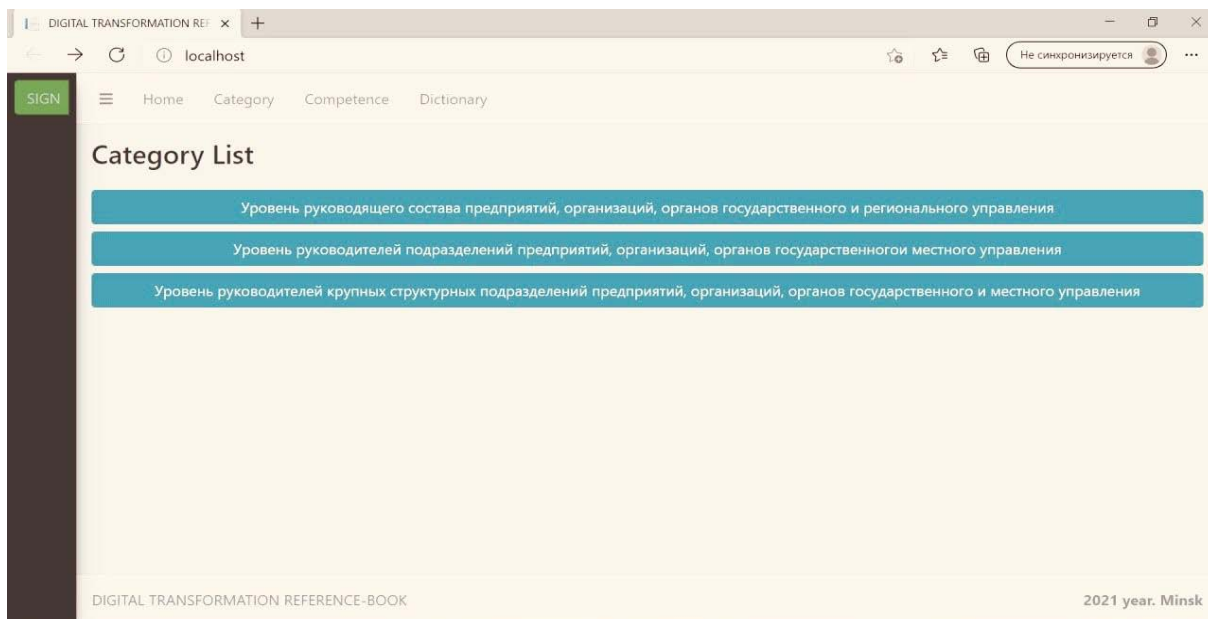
DIGITAL TRANSFORMATION REF ×

localhost

Не синхронизируется

SIGN

Home Category Competence Dictionary

Category List

Уровень руководящего состава предприятий, организаций, органов государственного и регионального управления

Уровень руководителей подразделений предприятий, организаций, органов государственногои местного управления

Уровень руководителей крупных структурных подразделений предприятий, организаций, органов государственного и местного управления

DIGITAL TRANSFORMATION REFERENCE-BOOK

2021 year. Minsk